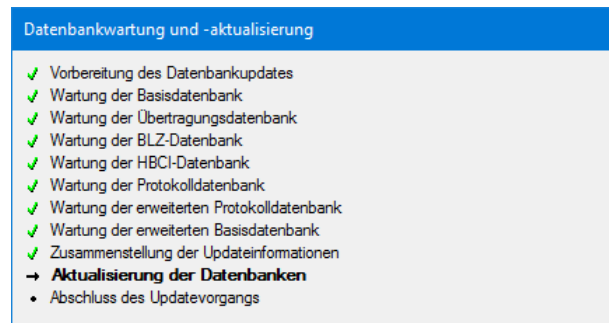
Datenbankwartung und -aktualisierung

Vorbereitung des Datenbankupdates
Wartung der Basisdatenbank
Wartung der Übertragungsdatenbank
Wartung der BLZ-Datenbank
Wartung der HBCI-Datenbank
Wartung der Protokolldatenbank
Wartung der erweiterten Protokolldatenbank
Wartung der erweiterten Basisdatenbank
Zusammenstellung der Updateinformationen
→ **Aktualisierung der Datenbanken**
• Abschluss des Updatevorgangs